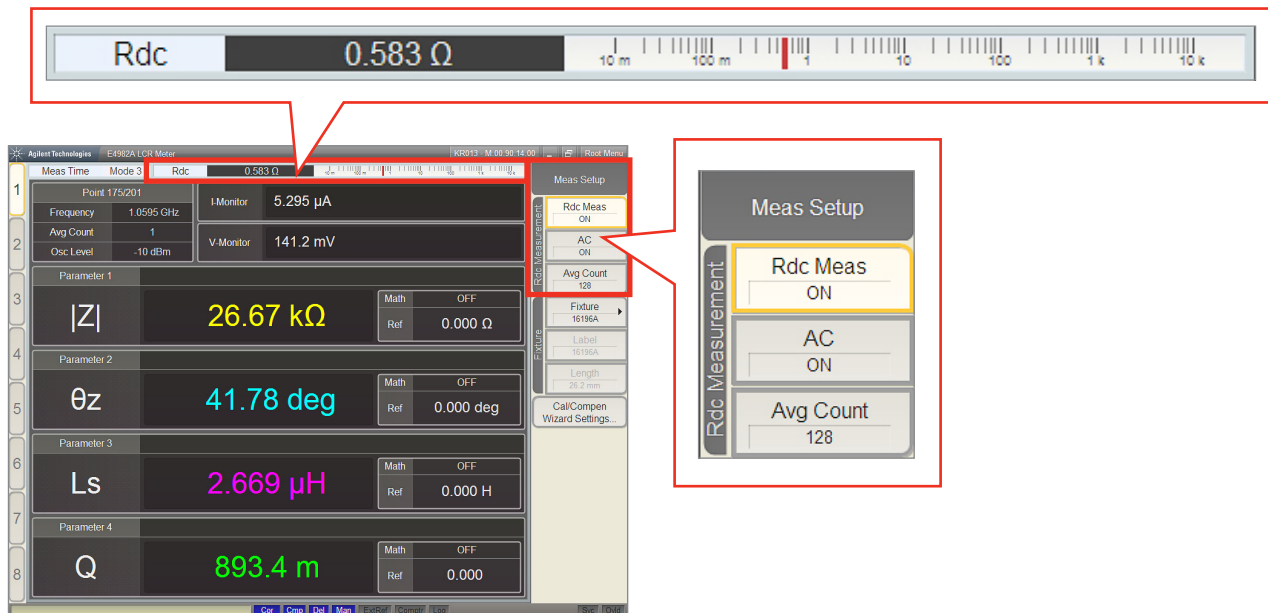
Rdc
0.583 Ω
10 m 100 m 1 10 100 1 k 10 k

Agilent Technologies E4982A LCR Meter KR013 M.00.90.14.00 Root Menu

Meas Time Mode 3
Rdc 0.583 Ω

1
2
3
4
5
6
7
8

Point 175/201
| | |
|---|---|
| Frequency | 1.0595 GHz |
| Avg Count | 1 |
| Osc Level | -10 dBm |

I-Monitor 5.295 µA
V-Monitor 141.2 mV

Parameter 1
|Z| 26.67 kΩ
Math OFF
Ref 0.000 Ω

Parameter 2
θz 41.78 deg
Math OFF
Ref 0.000 deg

Parameter 3
Ls 2.669 µH
Math OFF
Ref 0.000 H

Parameter 4
Q 893.4 m
Math OFF
Ref 0.000

Cor Cmp Del Man Ex-Ref Compr Log Svc Ovld

Meas Setup
Rdc Measurement
Rdc Meas
ON
AC
ON
Avg Count
128
Fixture
Fixture
16196A
Label
16196A
Length
26.2 mm
Cal/Compen
Wizard Settings...

Meas Setup
Rdc Measurement
Rdc Meas
ON
AC
ON
Avg Count
128